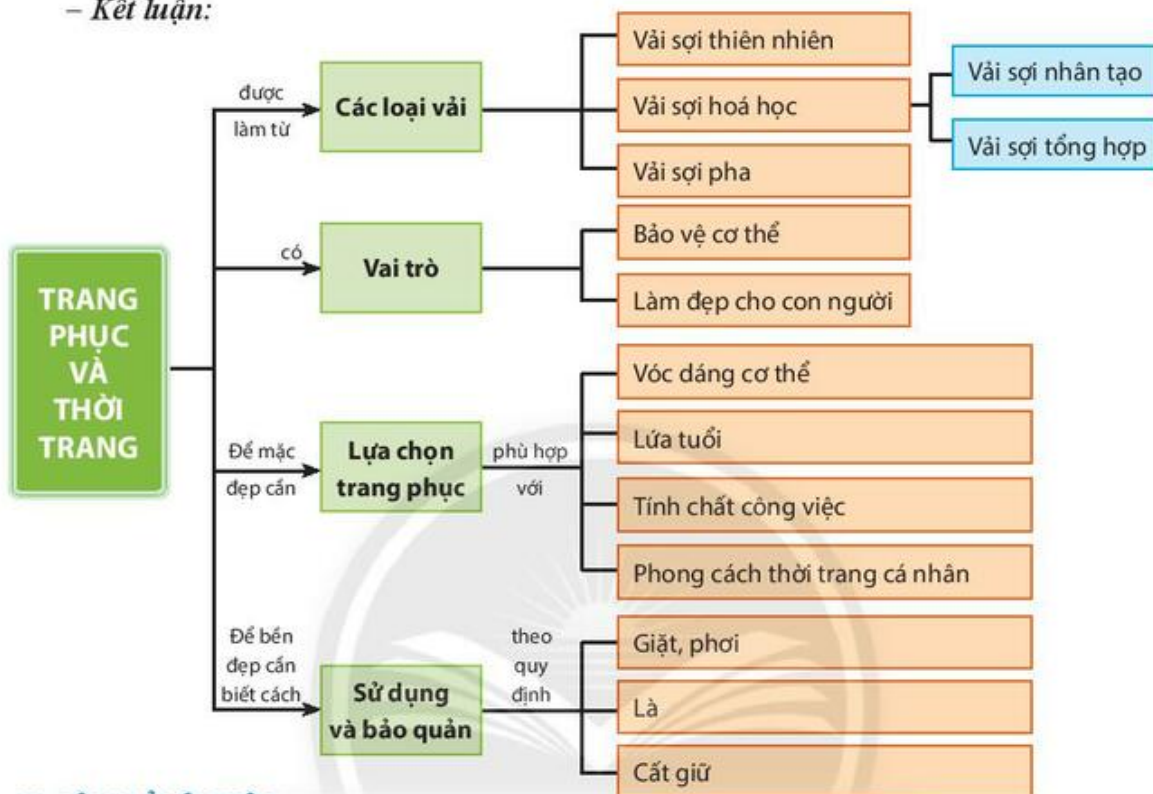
– Kết luận:

TRANG PHỤC VÀ THỜI TRANG

được làm từ

Các loại vải

Vải sợi thiên nhiên

Vải sợi hoá học

Vải sợi nhân tạo

Vải sợi tổng hợp

Vải sợi pha

có

Vai trò

Bảo vệ cơ thể

Làm đẹp cho con người

Để mặc đẹp cần

Lựa chọn trang phục

phù hợp với

Vóc dáng cơ thể

Lứa tuổi

Tính chất công việc

Phong cách thời trang cá nhân

Để bền đẹp cần biết cách

Sử dụng và bảo quản

theo quy định

Giặt, phơi

Là

Cất giữ

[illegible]